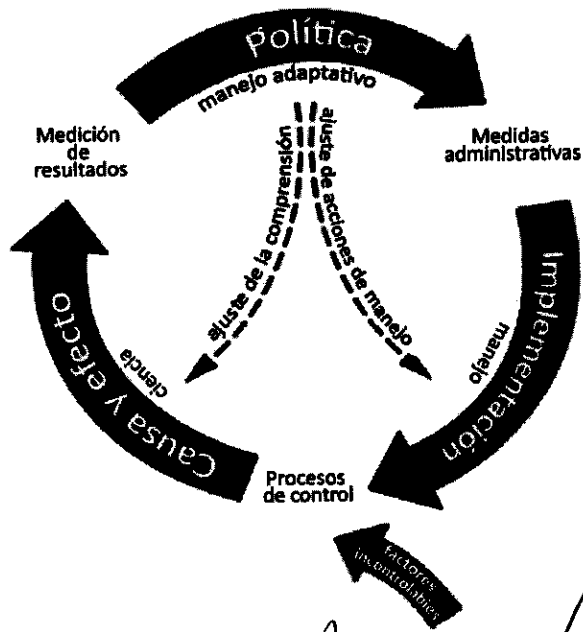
Política

manejo adaptativo

Medición de resultados

Medidas administrativas

ajuste de la comprensión

ajuste de acciones de manejo

Implementación

manejo

ciencia

Causa y efecto

Procesos de control

factores incontrolables